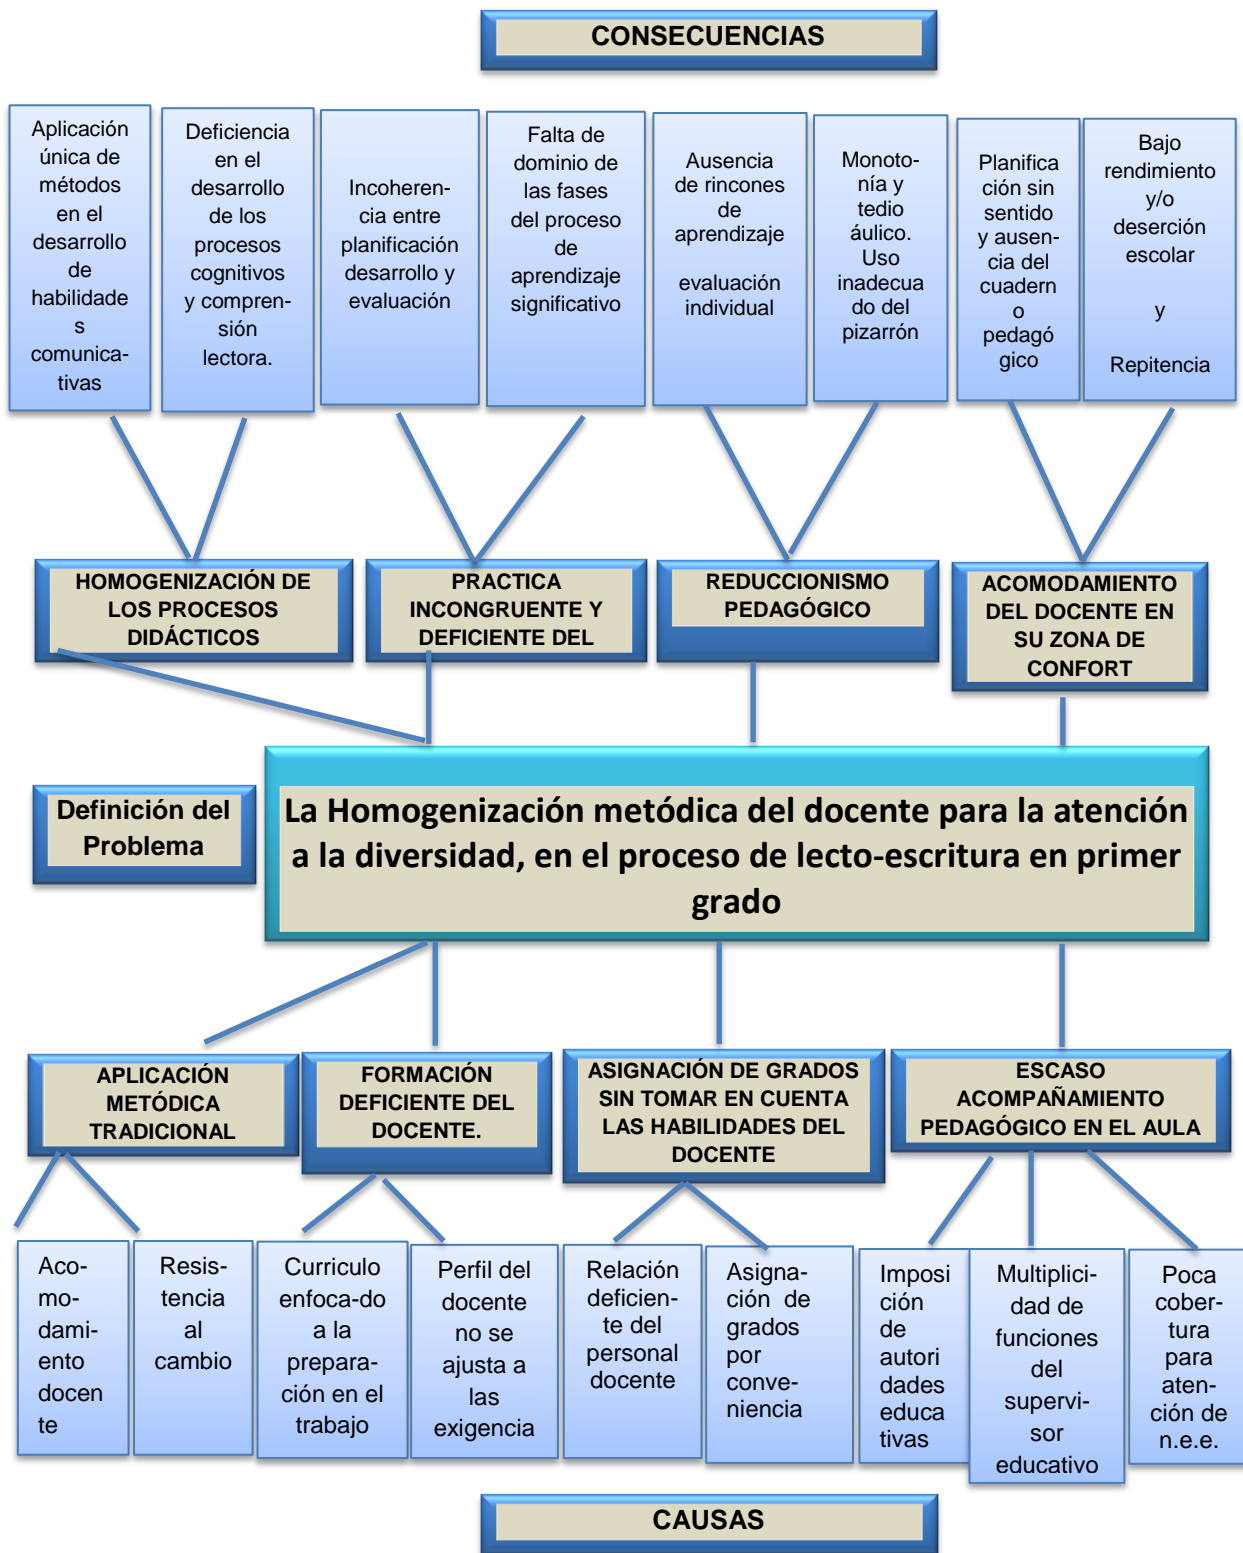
CONSECUENCIAS

Aplicación única de métodos en el desarrollo de habilidades comunicativas

Deficiencia en el desarrollo de los procesos cognitivos y comprensión lectora.

Incoherencia entre planificación desarrollo y evaluación

Falta de dominio de las fases del proceso de aprendizaje significativo

Ausencia de rincones de aprendizaje

evaluación individual

Monotonía y tedio áulico. Uso inadecuado del pizarrón

Planificación sin sentido y ausencia del cuaderno o pedagógico

Bajo rendimiento y/o deserción escolar

y

Repitencia

HOMOGENIZACIÓN DE LOS PROCESOS DIDÁCTICOS

PRACTICA INCONGRUENTE Y DEFICIENTE DEL

REDUCCIONISMO PEDAGÓGICO

ACOMODAMIENTO DEL DOCENTE EN SU ZONA DE CONFORT

Definición del Problema

La Homogenización metódica del docente para la atención a la diversidad, en el proceso de lecto-escritura en primer grado

APLICACIÓN METÓDICA TRADICIONAL

FORMACIÓN DEFICIENTE DEL DOCENTE.

ASIGNACIÓN DE GRADOS SIN TOMAR EN CUENTA LAS HABILIDADES DEL DOCENTE

ESCASO ACOMPAÑAMIENTO PEDAGÓGICO EN EL AULA

Acomodamiento docente

Resistencia al cambio

Curriculo enfoca-do a la preparación en el trabajo

Perfil del docente no se ajusta a las exigencia

Relación deficiente del personal docente

Asignación de grados por conveniencia

Imposición de autoridades educativas

Multiplicidad de funciones del supervisor educativo

Poca cobertura para atención de n.e.e.

CAUSAS